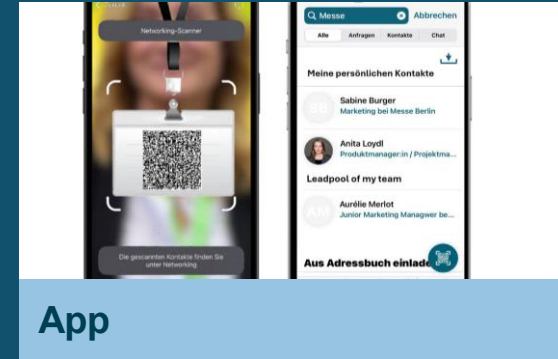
Networking-Scanner

Die gescannten Kontakte finden Sie unter Networking

Messe

Abbrechen

Alle

Anfragen

Kontakte

Chat

Meine persönlichen Kontakte

SB

Sabine Burger

Marketing bei Messe Berlin

Anita Loydl

Produktmanager:in / Projektma...

Leadpool of my team

AM

Aurélie Merlot

Junior Marketing Managwer be...

Aus Adressbuch einlad

App